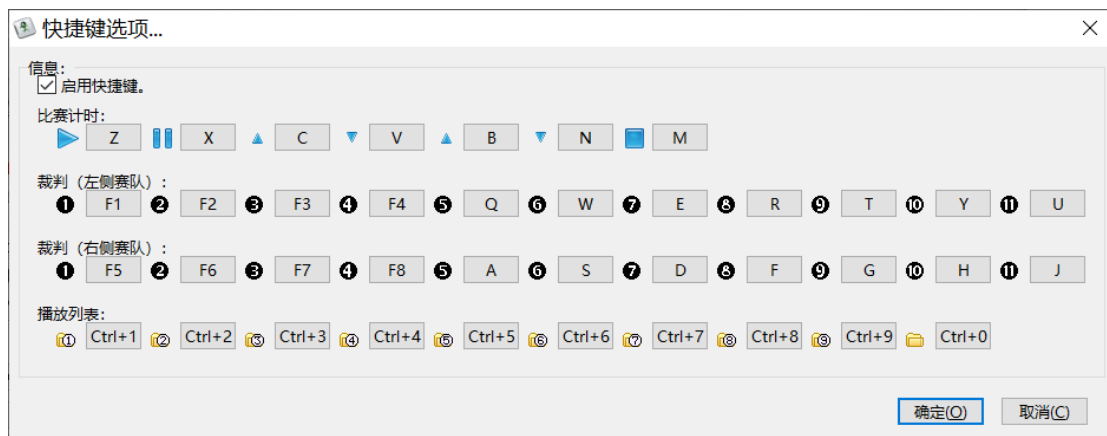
快捷键选项...

信息:
☑ 启用快捷键。

比赛计时:
Z X C V B N M

裁判（左侧赛队）:
❶ F1 ❷ F2 ❸ F3 ❹ F4 ❺ Q ❻ W ❼ E ❽ R ❾ T ❿ Y ⓫ U

裁判（右侧赛队）:
❶ F5 ❷ F6 ❸ F7 ❹ F8 ❺ A ❻ S ❼ D ❽ F ❾ G ❿ H ⓫ J

播放列表:
① Ctrl+1 ② Ctrl+2 ③ Ctrl+3 ④ Ctrl+4 ⑤ Ctrl+5 ⑥ Ctrl+6 ⑦ Ctrl+7 ⑧ Ctrl+8 ⑨ Ctrl+9 Ctrl+0

确定(O) 取消(C)